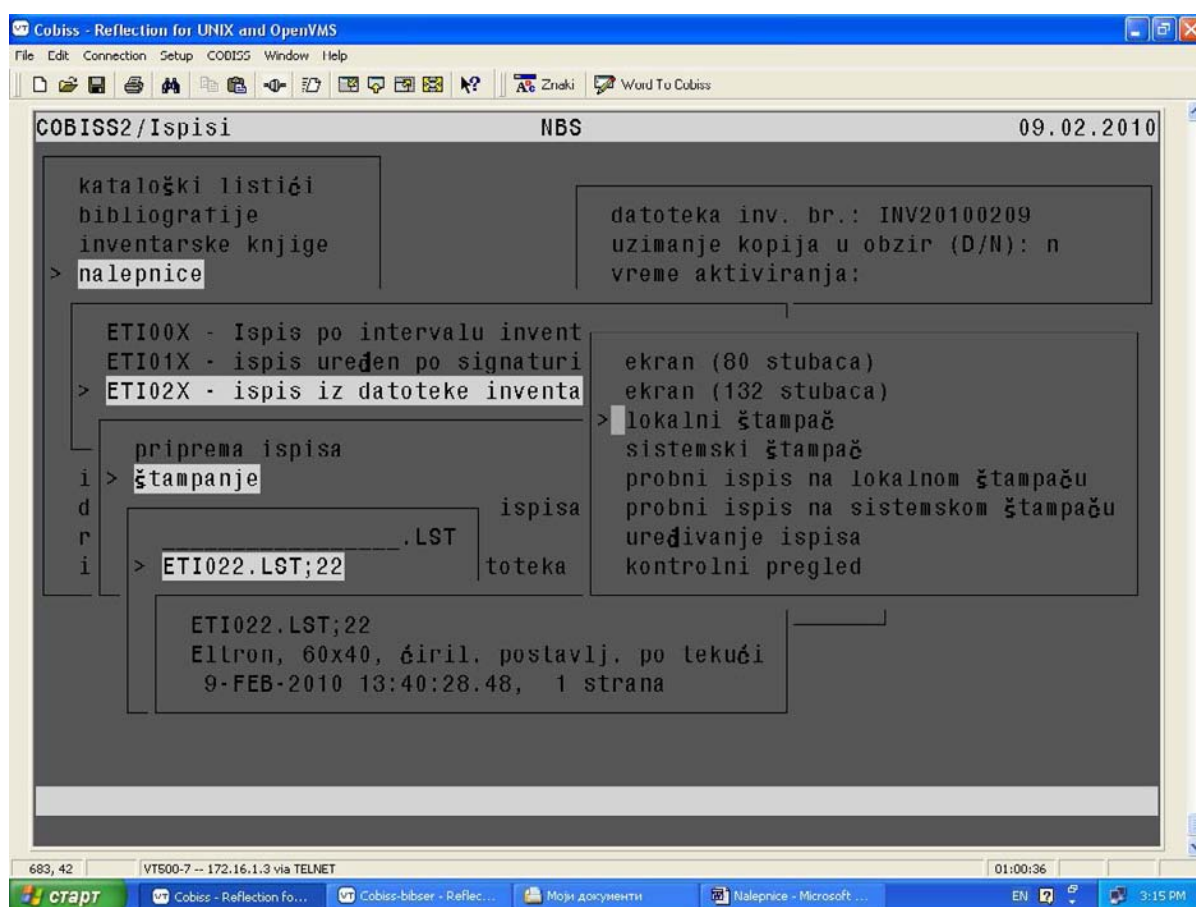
Cobiss - Reflection for UNIX and OpenVMS
File Edit Connection Setup COBISS Window Help
Znaki Word To Cobiss

COBISS2/Ispisi NBS 09.02.2010

kataloški listići
bibliografije
inventarske knjige
> nalepnice

datoteka inv. br.: INV20100209
uzimanje kopija u obzir (D/N): n
vreme aktiviranja:

ETI00X - Ispis po intervalu invent
ETI01X - ispis uređen po signaturi
> ETI02X - ispis iz datoteke inventa

ekran (80 stubaca)
ekran (132 stubaca)
> lokalni štampač
sistemski štampač
probni ispis na lokalnom štampaču
probni ispis na sistemskom štampaču
uređivanje ispisa
kontrolni pregled

priprema ispisa
i > štampanje
d ispisa
r ______________.LST
i > ETI022.LST;22 toteka

ETI022.LST;22
Eltron, 60x40, ćiril. postavlj. po tekući
9-FEB-2010 13:40:28.48, 1 strana

683, 42 VT500-7 -- 172.16.1.3 via TELNET 01:00:36
старт Cobiss - Reflection fo... Cobiss-bibser - Reflec... Моји документи Nalepnice - Microsoft ... EN 3:15 PM